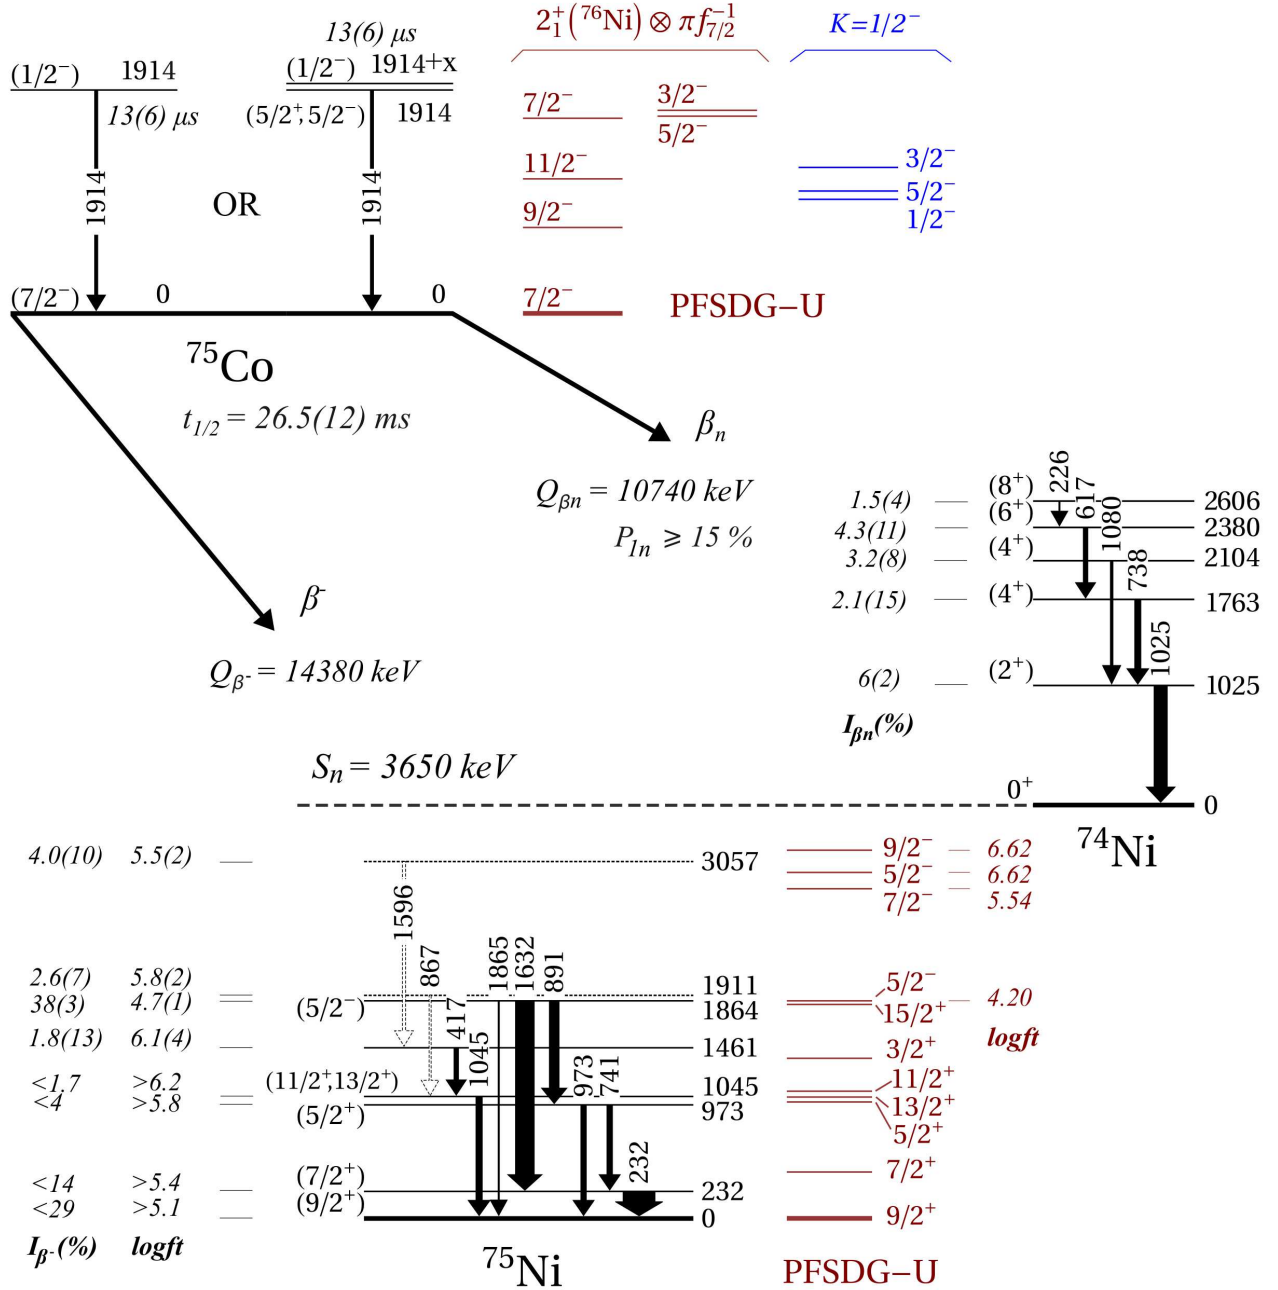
$(1/2^-)$ 1914
13(6) μs
1914
13(6) μs
$(1/2^-)$ 1914+x
$(5/2^+,5/2^-)$ 1914
1914
OR
$(7/2^-)$ 0
0
$^{75}$Co
$t_{1/2}$ = 26.5(12) ms

$2_1^+(^{76}\text{Ni})\otimes\pi f_{7/2}^{-1}$
$7/2^-$
$3/2^-$
$5/2^-$
$11/2^-$
$9/2^-$
$7/2^-$
PFSDG−U

$K=1/2^-$
$3/2^-$
$5/2^-$
$1/2^-$

$\beta_n$
$Q_{\beta n}$ = 10740 keV
$P_{1n} \geqslant 15$ %

$\beta^-$
$Q_{\beta^-}$ = 14380 keV

$S_n$ = 3650 keV

1.5(4) $(8^+)$ 2606
4.3(11) $(6^+)$ 2380
3.2(8) $(4^+)$ 2104
2.1(15) $(4^+)$ 1763
6(2) $(2^+)$ 1025
$I_{\beta n}$(%)
$0^+$ 0
226
617
1080
738
1025
$^{74}$Ni

4.0(10) 5.5(2) 3057
2.6(7) 5.8(2) 1911
38(3) 4.7(1) $(5/2^-)$ 1864
1.8(13) 6.1(4) 1461
<1.7 >6.2 $(11/2^+,13/2^+)$ 1045
<4 >5.8 $(5/2^+)$ 973
<14 >5.4 $(7/2^+)$ 232
<29 >5.1 $(9/2^+)$ 0
$I_{\beta^-}$(%) logft
1596
867
417
1045
1865
1632
891
973
741
232
$^{75}$Ni

$9/2^-$ 6.62
$5/2^-$ 6.62
$7/2^-$ 5.54
$5/2^-$
$15/2^+$ 4.20
logft
$3/2^+$
$11/2^+$
$13/2^+$
$5/2^+$
$7/2^+$
$9/2^+$
PFSDG−U